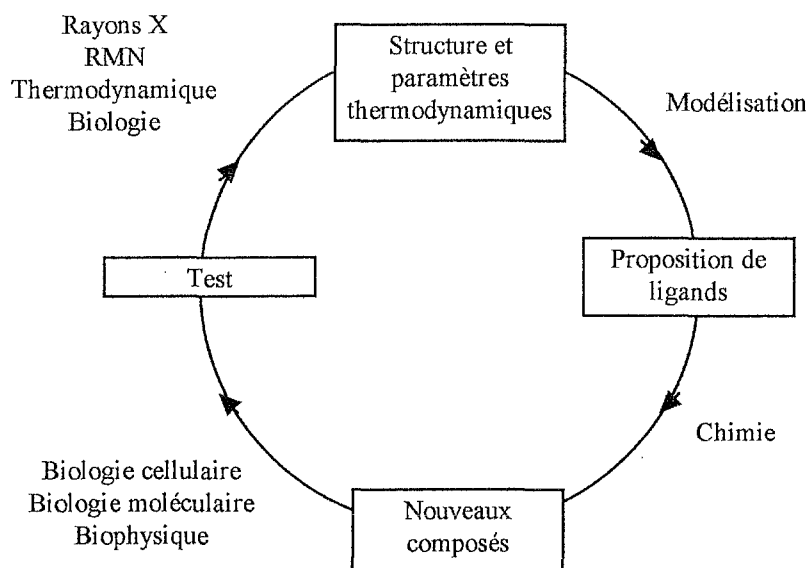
Rayons X
RMN
Thermodynamique
Biologie

Structure et paramètres thermodynamiques

Modélisation

Proposition de ligands

Chimie

Nouveaux composés

Biologie cellulaire
Biologie moléculaire
Biophysique

Test